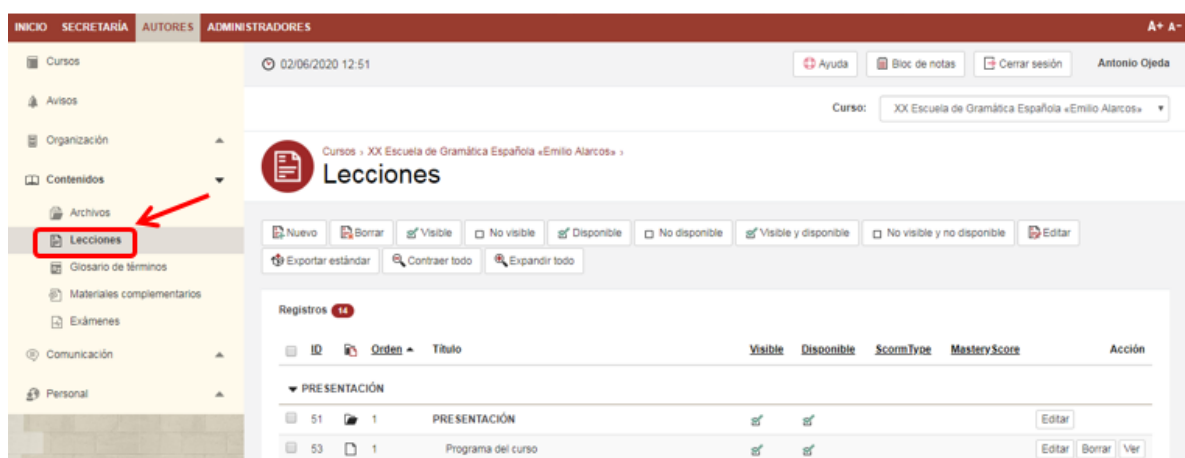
INICIO SECRETARÍA AUTORES ADMINISTRADORES

A+ A-

Cursos

Avisos

Organización

Contenidos

Archivos

Lecciones

Glosario de términos

Materiales complementarios

Exámenes

Comunicación

Personal

02/06/2020 12:51

Ayuda Bloc de notas Cerrar sesión Antonio Ojeda

Curso: XX Escuela de Gramática Española «Emilio Alarcos»

Cursos › XX Escuela de Gramática Española «Emilio Alarcos» ›

Lecciones

Nuevo Borrar Visible No visible Disponible No disponible Visible y disponible No visible y no disponible Editar

Exportar estándar Contraer todo Expandir todo

Registros 14

| | ID | | Orden ▲ | Título | Visible | Disponible | ScormType | MasteryScore | Acción |
|---|---|---|---|---|---|---|---|---|---|
| ▼ PRESENTACIÓN | | | | | | | | | |
| | 51 | | 1 | PRESENTACIÓN | | | | | Editar |
| | 53 | | 1 | Programa del curso | | | | | Editar Borrar Ver |